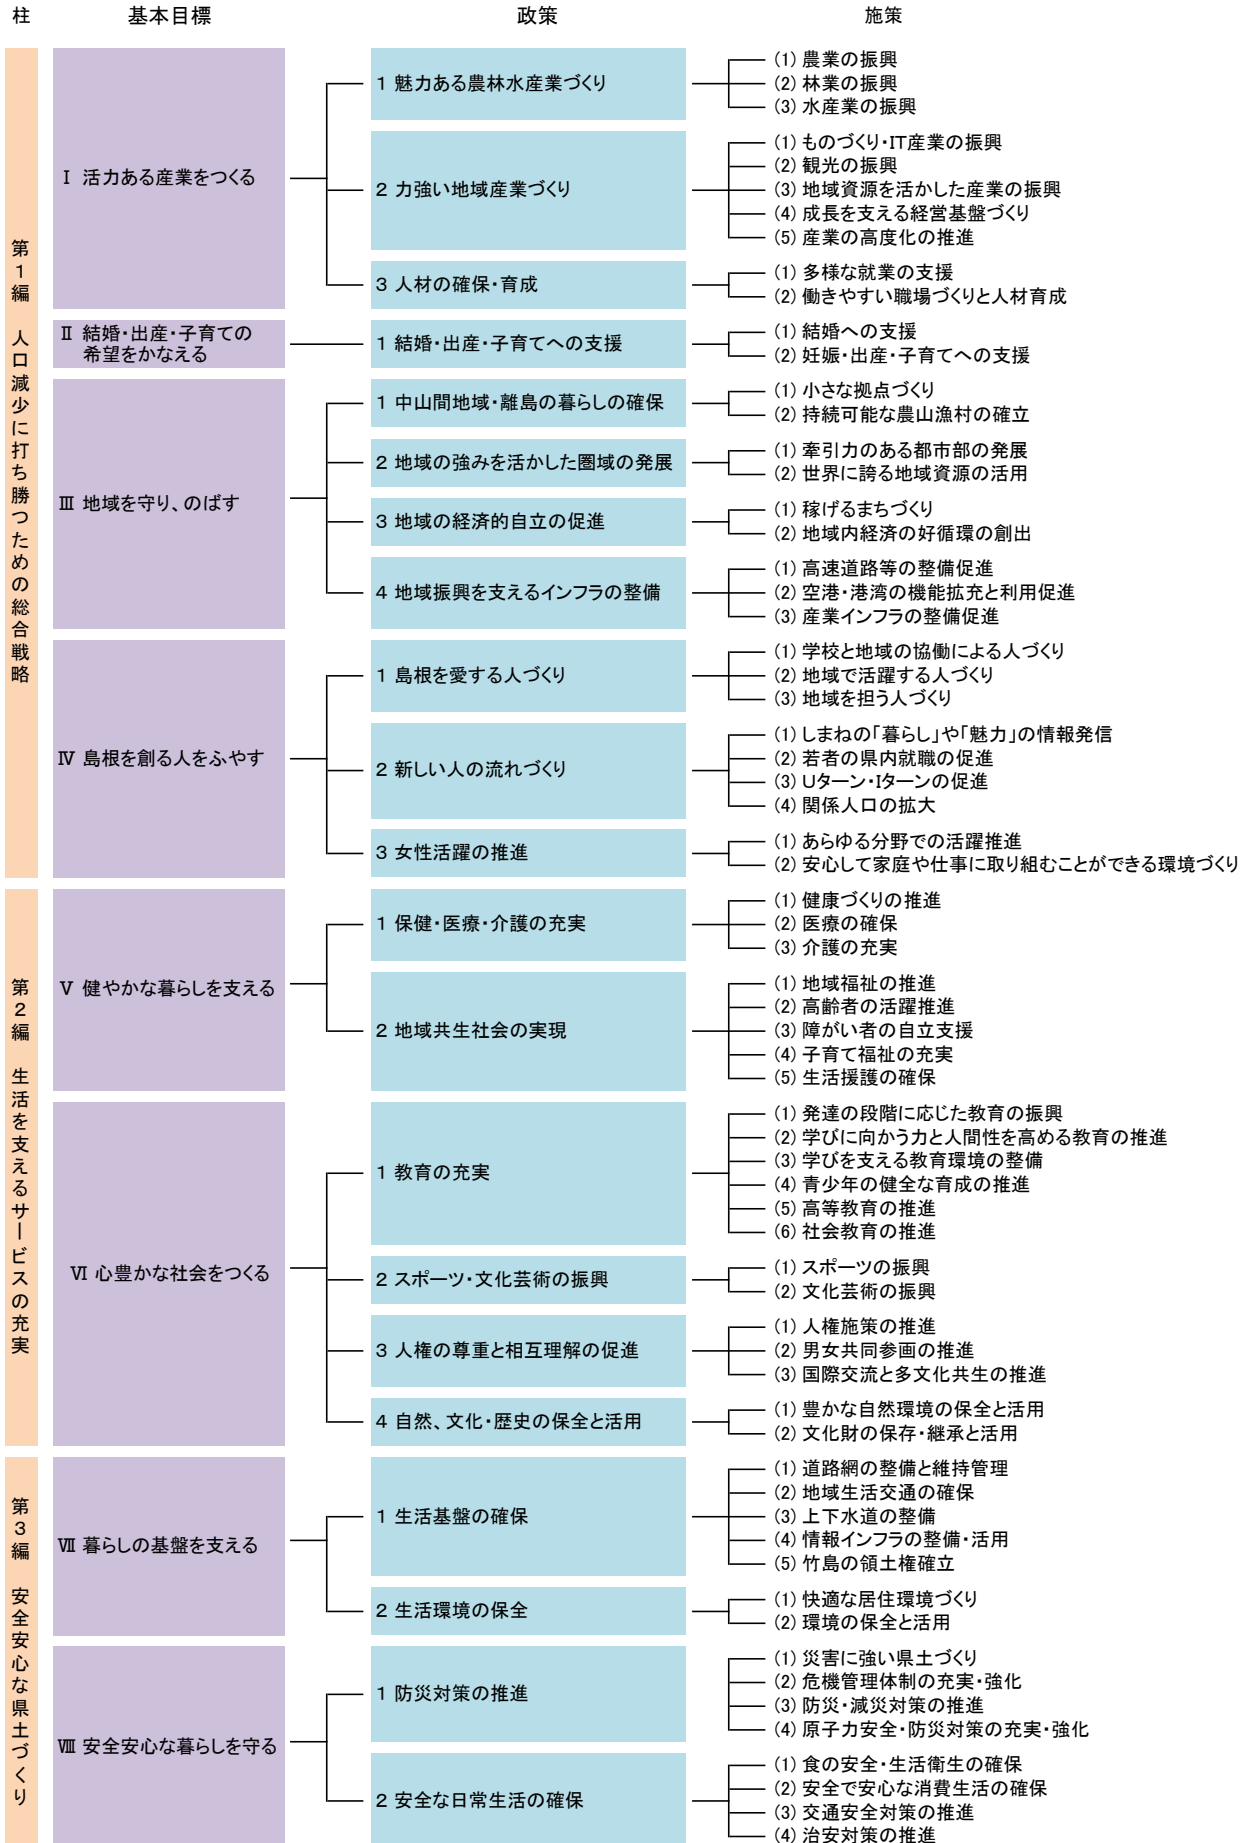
| 柱 | 基本目標 | 政策 | 施策 |
|---|---|---|---|
| 第1編 人口減少に打ち勝つための総合戦略 | Ⅰ 活力ある産業をつくる | 1 魅力ある農林水産業づくり | (1) 農業の振興<br>(2) 林業の振興<br>(3) 水産業の振興 |
| | | 2 力強い地域産業づくり | (1) ものづくり･IT産業の振興<br>(2) 観光の振興<br>(3) 地域資源を活かした産業の振興<br>(4) 成長を支える経営基盤づくり<br>(5) 産業の高度化の推進 |
| | | 3 人材の確保･育成 | (1) 多様な就業の支援<br>(2) 働きやすい職場づくりと人材育成 |
| | Ⅱ 結婚･出産･子育ての希望をかなえる | 1 結婚･出産･子育てへの支援 | (1) 結婚への支援<br>(2) 妊娠･出産･子育てへの支援 |
| | Ⅲ 地域を守り、のばす | 1 中山間地域･離島の暮らしの確保 | (1) 小さな拠点づくり<br>(2) 持続可能な農山漁村の確立 |
| | | 2 地域の強みを活かした圏域の発展 | (1) 牽引力のある都市部の発展<br>(2) 世界に誇る地域資源の活用 |
| | | 3 地域の経済的自立の促進 | (1) 稼げるまちづくり<br>(2) 地域内経済の好循環の創出 |
| | | 4 地域振興を支えるインフラの整備 | (1) 高速道路等の整備促進<br>(2) 空港･港湾の機能拡充と利用促進<br>(3) 産業インフラの整備促進 |
| | Ⅳ 島根を創る人をふやす | 1 島根を愛する人づくり | (1) 学校と地域の協働による人づくり<br>(2) 地域で活躍する人づくり<br>(3) 地域を担う人づくり |
| | | 2 新しい人の流れづくり | (1) しまねの「暮らし」や「魅力」の情報発信<br>(2) 若者の県内就職の促進<br>(3) Uターン･Iターンの促進<br>(4) 関係人口の拡大 |
| | | 3 女性活躍の推進 | (1) あらゆる分野での活躍推進<br>(2) 安心して家庭や仕事に取り組むことができる環境づくり |
| 第2編 生活を支えるサービスの充実 | Ⅴ 健やかな暮らしを支える | 1 保健･医療･介護の充実 | (1) 健康づくりの推進<br>(2) 医療の確保<br>(3) 介護の充実 |
| | | 2 地域共生社会の実現 | (1) 地域福祉の推進<br>(2) 高齢者の活躍推進<br>(3) 障がい者の自立支援<br>(4) 子育て福祉の充実<br>(5) 生活援護の確保 |
| | Ⅵ 心豊かな社会をつくる | 1 教育の充実 | (1) 発達の段階に応じた教育の振興<br>(2) 学びに向かう力と人間性を高める教育の推進<br>(3) 学びを支える教育環境の整備<br>(4) 青少年の健全な育成の推進<br>(5) 高等教育の推進<br>(6) 社会教育の推進 |
| | | 2 スポーツ･文化芸術の振興 | (1) スポーツの振興<br>(2) 文化芸術の振興 |
| | | 3 人権の尊重と相互理解の促進 | (1) 人権施策の推進<br>(2) 男女共同参画の推進<br>(3) 国際交流と多文化共生の推進 |
| | | 4 自然、文化･歴史の保全と活用 | (1) 豊かな自然環境の保全と活用<br>(2) 文化財の保存･継承と活用 |
| 第3編 安全安心な県土づくり | Ⅶ 暮らしの基盤を支える | 1 生活基盤の確保 | (1) 道路網の整備と維持管理<br>(2) 地域生活交通の確保<br>(3) 上下水道の整備<br>(4) 情報インフラの整備･活用<br>(5) 竹島の領土権確立 |
| | | 2 生活環境の保全 | (1) 快適な居住環境づくり<br>(2) 環境の保全と活用 |
| | Ⅷ 安全安心な暮らしを守る | 1 防災対策の推進 | (1) 災害に強い県土づくり<br>(2) 危機管理体制の充実･強化<br>(3) 防災･減災対策の推進<br>(4) 原子力安全･防災対策の充実･強化 |
| | | 2 安全な日常生活の確保 | (1) 食の安全･生活衛生の確保<br>(2) 安全で安心な消費生活の確保<br>(3) 交通安全対策の推進<br>(4) 治安対策の推進 |